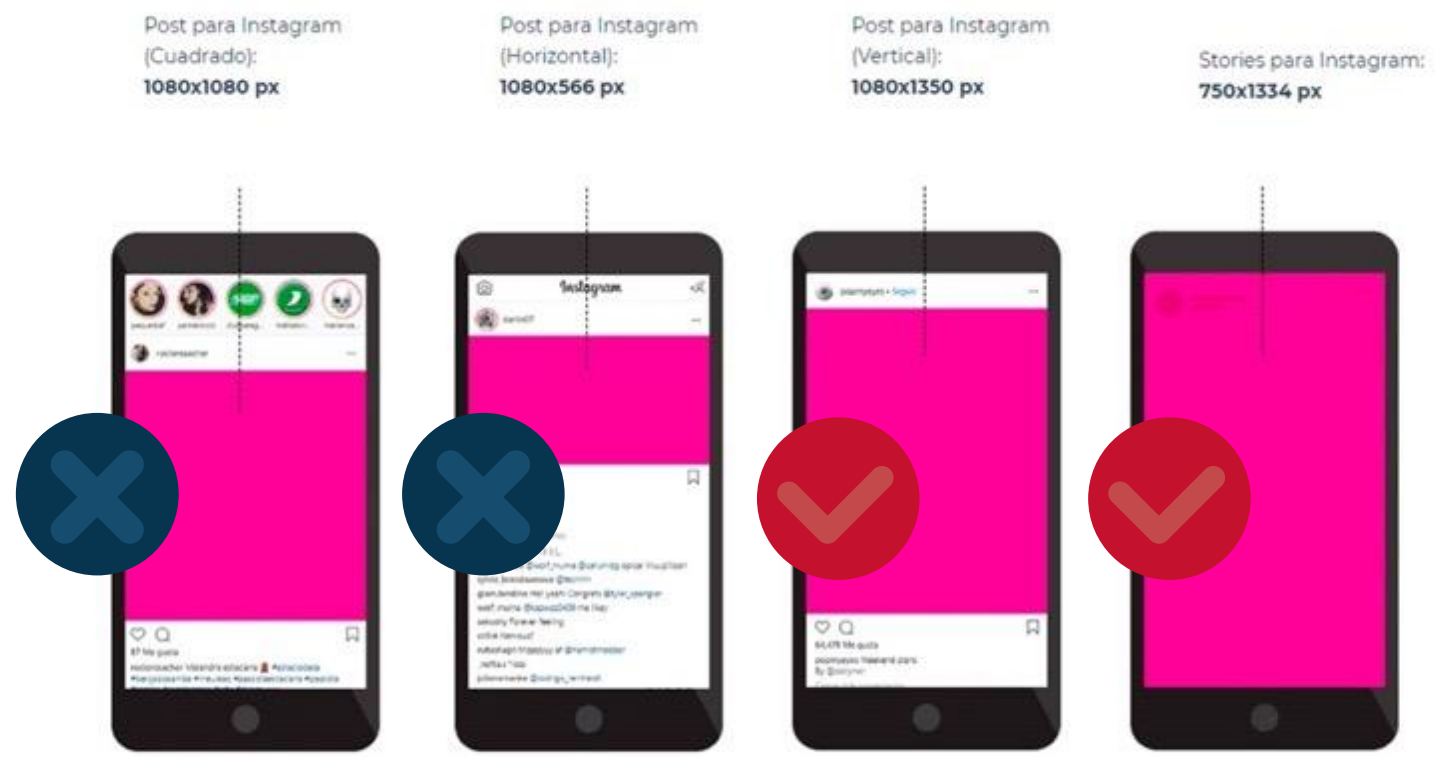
Post para Instagram (Cuadrado):
**1080x1080 px**

Post para Instagram (Horizontal):
**1080x566 px**

Post para Instagram (Vertical):
**1080x1350 px**

Stories para Instagram:
**750x1334 px**

Instagram

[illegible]